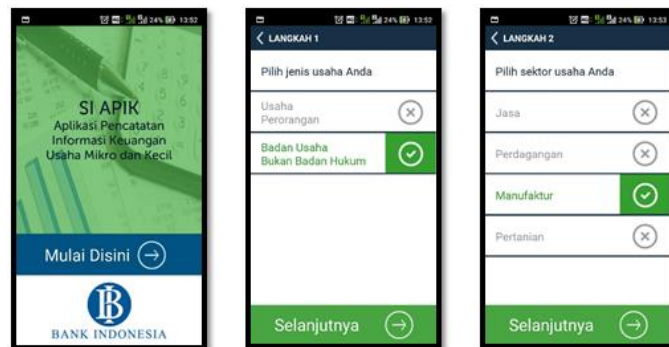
24% 13:52

SI APIK
Aplikasi Pencatatan Informasi Keuangan Usaha Mikro dan Kecil

Mulai Disini

BI
BANK INDONESIA

24% 13:52

LANGKAH 1

Pilih jenis usaha Anda

Usaha Perorangan

Badan Usaha Bukan Badan Hukum

Selanjutnya

24% 13:53

LANGKAH 2

Pilih sektor usaha Anda

Jasa

Perdagangan

Manufaktur

Pertanian

Selanjutnya